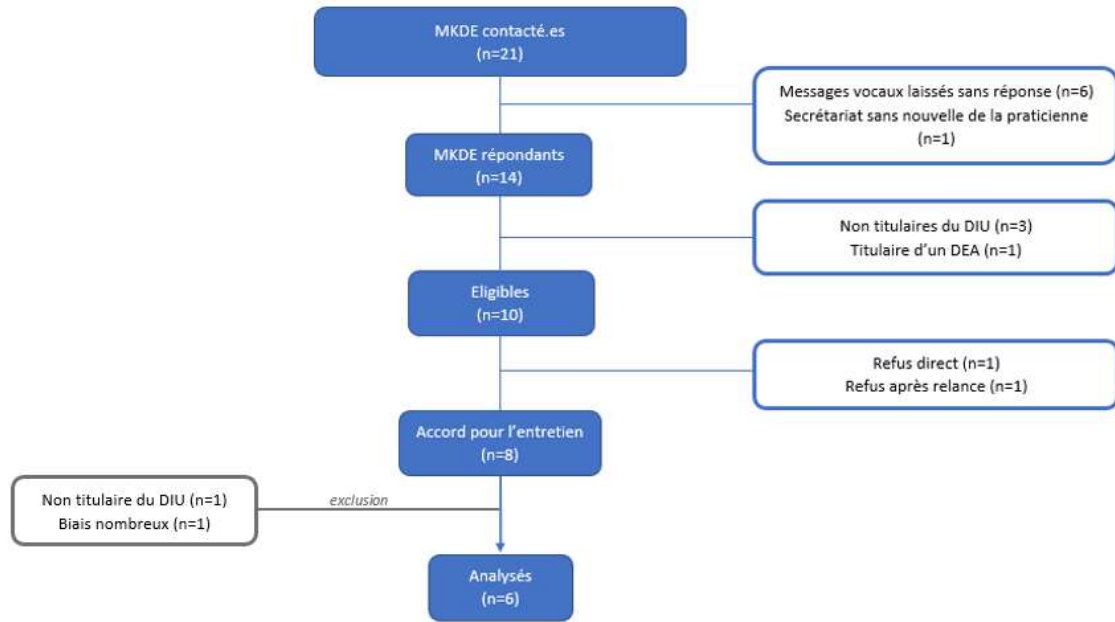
MKDE contacté.es
(n=21)

Messages vocaux laissés sans réponse (n=6)
Secrétariat sans nouvelle de la praticienne (n=1)

MKDE répondants
(n=14)

Non titulaires du DIU (n=3)
Titulaire d'un DEA (n=1)

Eligibles
(n=10)

Refus direct (n=1)
Refus après relance (n=1)

Accord pour l'entretien
(n=8)

Non titulaire du DIU (n=1)
Biais nombreux (n=1)

exclusion

Analysés
(n=6)